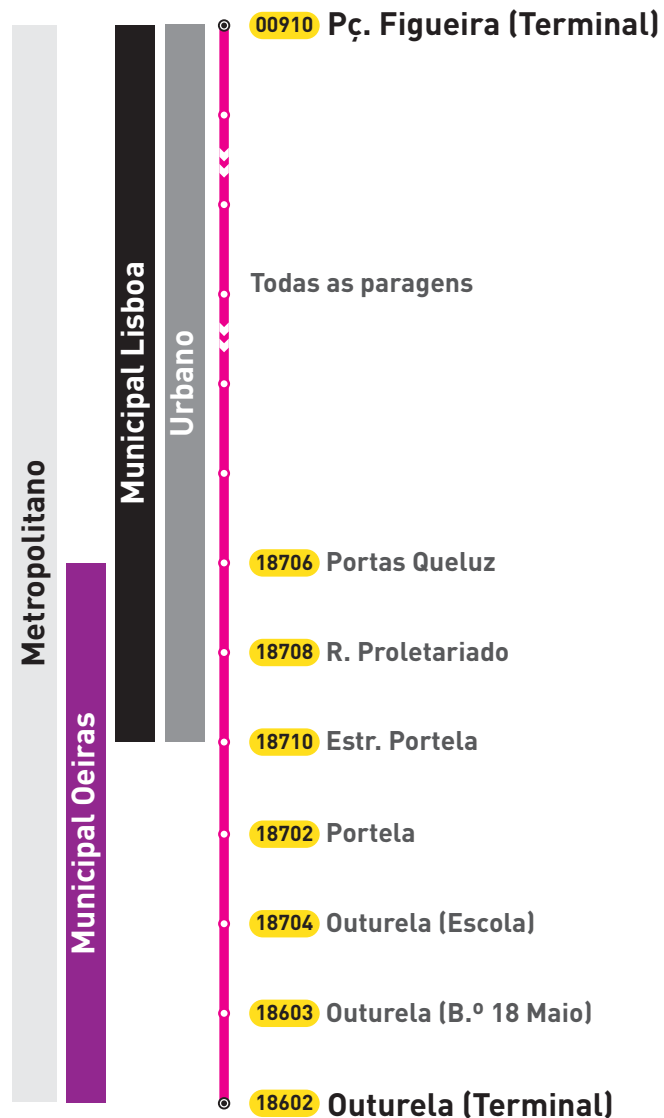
00910 Pç. Figueira (Terminal)

Todas as paragens

18706 Portas Queluz

18708 R. Proletariado

18710 Estr. Portela

18702 Portela

18704 Outurela (Escola)

18603 Outurela (B.º 18 Maio)

18602 Outurela (Terminal)

Metropolitano

Municipal Lisboa

Urbano

Municipal Oeiras